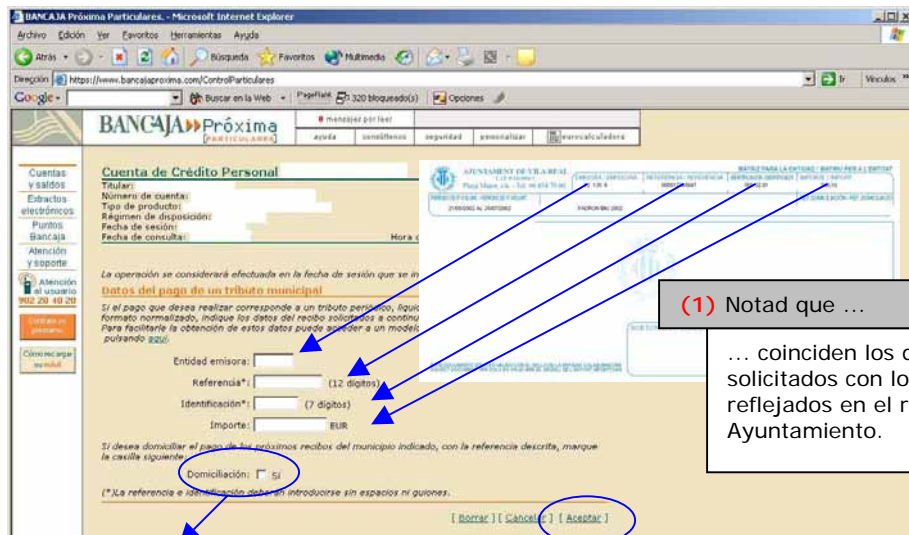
BANCAJA Próxima Particulares. - Microsoft Internet Explorer

Archivo Edición Ver Favoritos Herramientas Ayuda

Atrás Búsqueda Favoritos Multimedia

Dirección https://www.bancajaproxima.com/ControlParticulares Ir Vínculos

Google Buscar en la Web PageRank 320 bloqueado(s) Opciones

BANCAJA Próxima PARTICULARES

mensajes por leer

ayuda teléfonos seguridad personalizar eurocalculadora

Cuentas y saldos
Extractos electrónicos
Puntos Bancaja
Atención y soporte
Atención al usuario 902 20 10 20
Cómo recargar su móvil

Cuenta de Crédito Personal

Titular:
Número de cuenta:
Tipo de producto:
Régimen de disposición:
Fecha de sesión:
Fecha de consulta: Hora c

La operación se considerará efectuada en la fecha de sesión que se in

Datos del pago de un tributo municipal

Si el pago que desea realizar corresponde a un tributo periódico, liqui formato normalizado, indique los datos del recibo solicitados a continu Para facilitarle la obtención de estos datos puede acceder a un modelo pulsando aquí.

Entidad emisora:

Referencia*: (12 dígitos)

Identificación*: (7 dígitos)

Importe: EUR

Si desea domiciliar el pago de los próximos recibos del municipio indicado, con la referencia descrita, marque la casilla siguiente:

Domiciliación: Sí

(*)La referencia e identificación deben introducirse sin espacios ni guiones.

[ Borrar ] [ Cancelar ] [ Aceptar ]

AYUNTAMENT DE VILA-REAL
Plaza Mayor, s/n - Tel. 96 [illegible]

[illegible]

(1) Notad que ...

... coinciden los d solicitados con lo reflejados en el r Ayuntamiento.